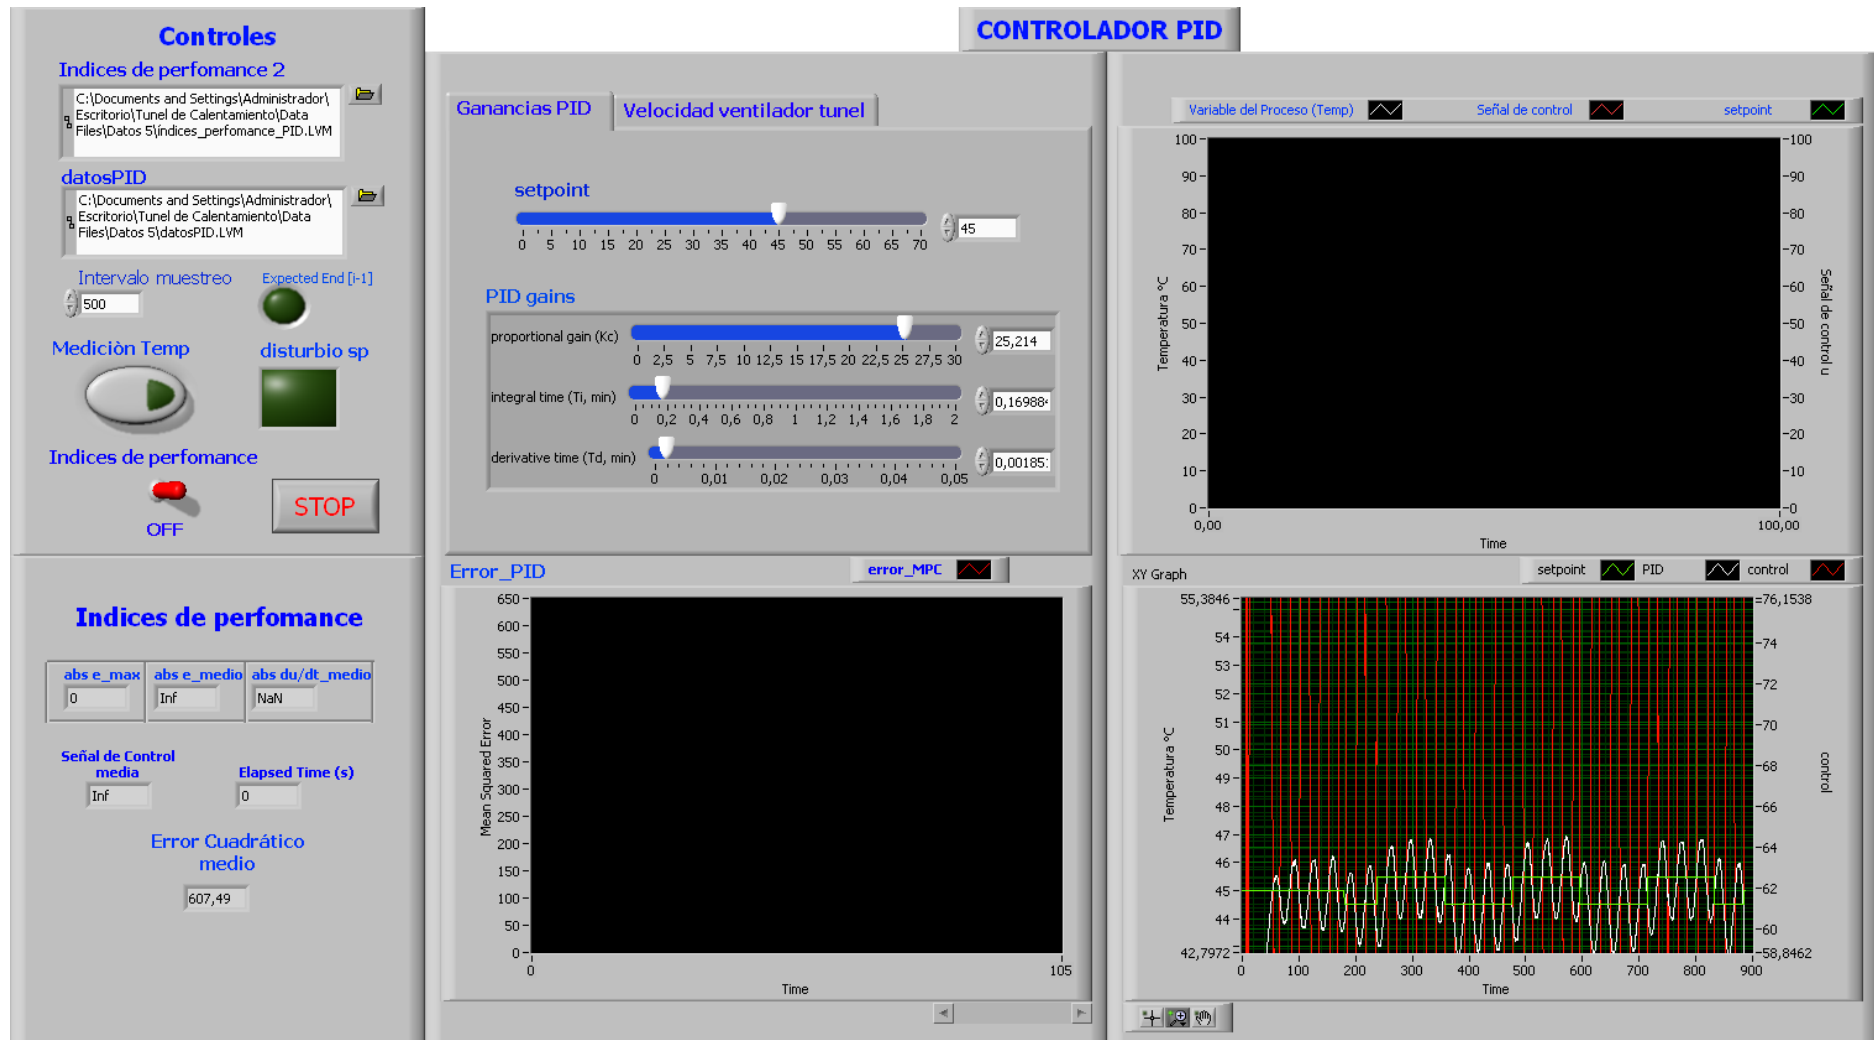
Controles

Indices de perfomance 2

C:\Documents and Settings\Administrador\Escritorio\Tunel de Calentamiento\Data Files\Datos 5\indices_perfomance_PID.LVM

datosPID

C:\Documents and Settings\Administrador\Escritorio\Tunel de Calentamiento\Data Files\Datos 5\datosPID.LVM

Intervalo muestreo

500

Expected End [i-1]

Mediciòn Temp

disturbio sp

Indices de perfomance

OFF

STOP

Indices de perfomance

| abs e_max | abs e_medio | abs du/dt_medio |
|---|---|---|
| 0 | Inf | NaN |

Señal de Control media

Inf

Elapsed Time (s)

0

Error Cuadrático medio

607,49

CONTROLADOR PID

Ganancias PID

Velocidad ventilador tunel

setpoint

0 5 10 15 20 25 30 35 40 45 50 55 60 65 70

45

PID gains

proportional gain (Kc)

0 2,5 5 7,5 10 12,5 15 17,5 20 22,5 25 27,5 30

25,214

integral time (Ti, min)

0 0,2 0,4 0,6 0,8 1 1,2 1,4 1,6 1,8 2

0,16988

derivative time (Td, min)

0 0,01 0,02 0,03 0,04 0,05

0,00185

Error_PID

error_MPC

650 600 550 500 450 400 350 300 250 200 150 100 50 0

Mean Squared Error

0 105

Time

Variable del Proceso (Temp)

Señal de control

setpoint

100 90 80 70 60 50 40 30 20 10 0

Temperatura °C

Señal de control u

0,00 100,00

Time

XY Graph

setpoint

PID

control

55,3846 54 53 52 51 50 49 48 47 46 45 44 42,7972

Temperatura °C

76,1538 74 72 70 68 66 64 62 60 58,8462

control

0 100 200 300 400 500 600 700 800 900

Time